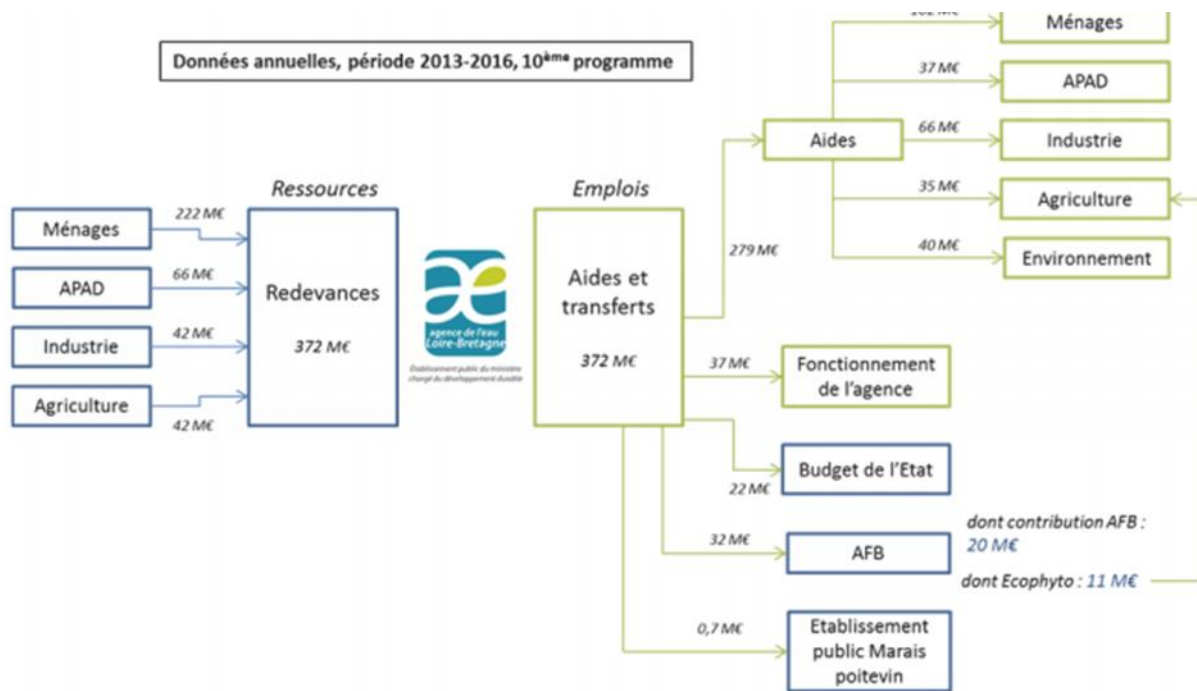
Données annuelles, période 2013-2016, 10$^{ème}$ programme

Ressources

Ménages
222 M€
APAD
66 M€
Industrie
42 M€
Agriculture
42 M€

Redevances

372 M€

agence de l'eau Loire-Bretagne

Établissement public du ministère chargé du développement durable

Emplois

Aides et transferts

372 M€

279 M€

Aides

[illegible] M€
Ménages
37 M€
APAD
66 M€
Industrie
35 M€
Agriculture
40 M€
Environnement

37 M€
Fonctionnement de l'agence

22 M€
Budget de l'Etat

32 M€
AFB

dont contribution AFB : 20 M€

dont Ecophyto : 11 M€

0,7 M€
Etablissement public Marais poitevin